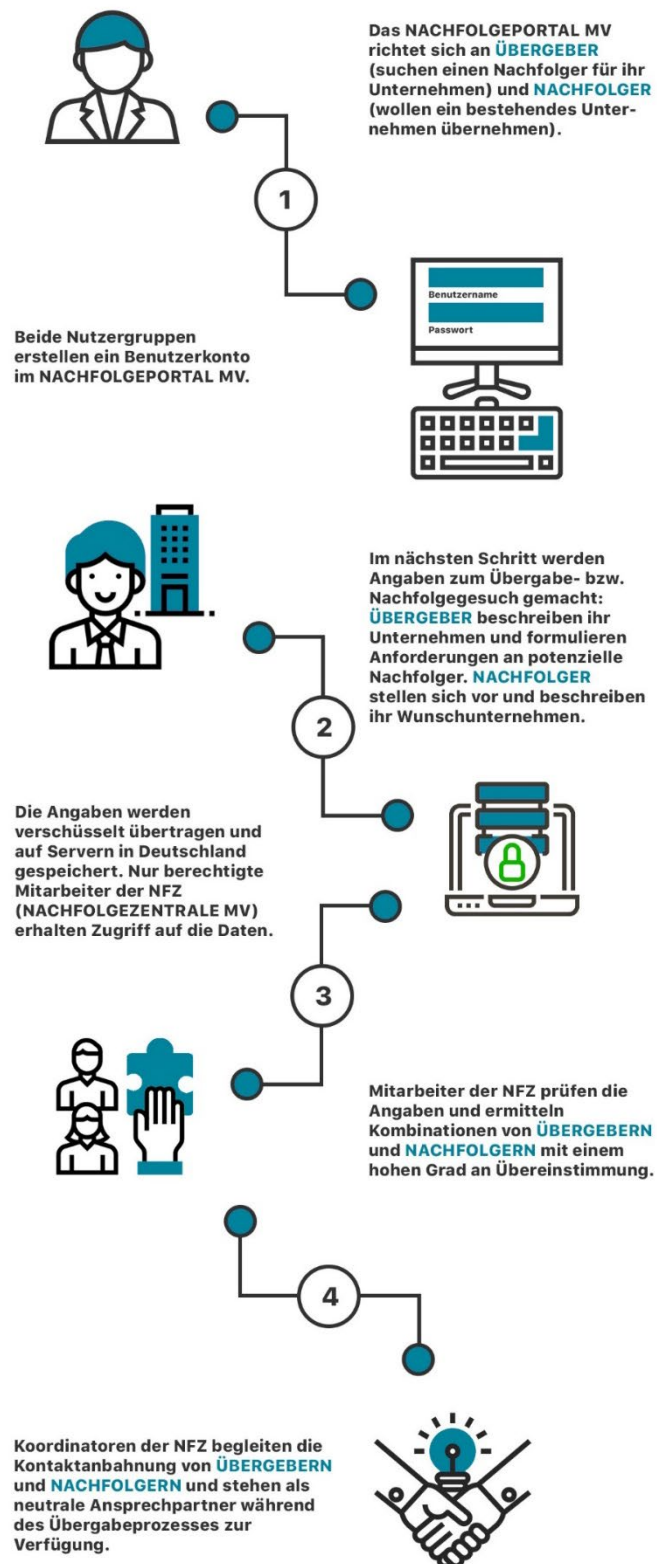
Das NACHFOLGEPORTAL MV richtet sich an ÜBERGEBER (suchen einen Nachfolger für ihr Unternehmen) und NACHFOLGER (wollen ein bestehendes Unternehmen übernehmen).

1

Benutzername

Passwort

Beide Nutzergruppen erstellen ein Benutzerkonto im NACHFOLGEPORTAL MV.

Im nächsten Schritt werden Angaben zum Übergabe- bzw. Nachfolgegesuch gemacht: ÜBERGEBER beschreiben ihr Unternehmen und formulieren Anforderungen an potenzielle Nachfolger. NACHFOLGER stellen sich vor und beschreiben ihr Wunschunternehmen.

2

Die Angaben werden verschüsselt übertragen und auf Servern in Deutschland gespeichert. Nur berechtigte Mitarbeiter der NFZ (NACHFOLGEZENTRALE MV) erhalten Zugriff auf die Daten.

3

Mitarbeiter der NFZ prüfen die Angaben und ermitteln Kombinationen von ÜBERGEBERN und NACHFOLGERN mit einem hohen Grad an Übereinstimmung.

4

Koordinatoren der NFZ begleiten die Kontaktanbahnung von ÜBERGEBERN und NACHFOLGERN und stehen als neutrale Ansprechpartner während des Übergabeprozesses zur Verfügung.